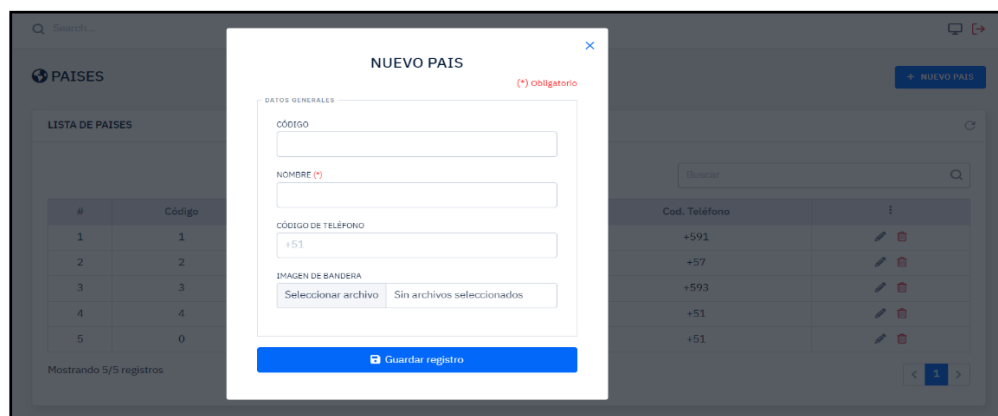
Search...

PAISES

+ NUEVO PAIS

LISTA DE PAISES

Buscar

| # | Código | Cod. Teléfono | ⋮ |
|---|---|---|---|
| 1 | 1 | +591 | |
| 2 | 2 | +57 | |
| 3 | 3 | +593 | |
| 4 | 4 | +51 | |
| 5 | 0 | +51 | |

Mostrando 5/5 registros

< 1 >

NUEVO PAIS

×

(*) Obligatorio

DATOS GENERALES

CÓDIGO

NOMBRE (*)

CÓDIGO DE TELÉFONO

+51

IMAGEN DE BANDERA

Seleccionar archivo Sin archivos seleccionados

Guardar registro